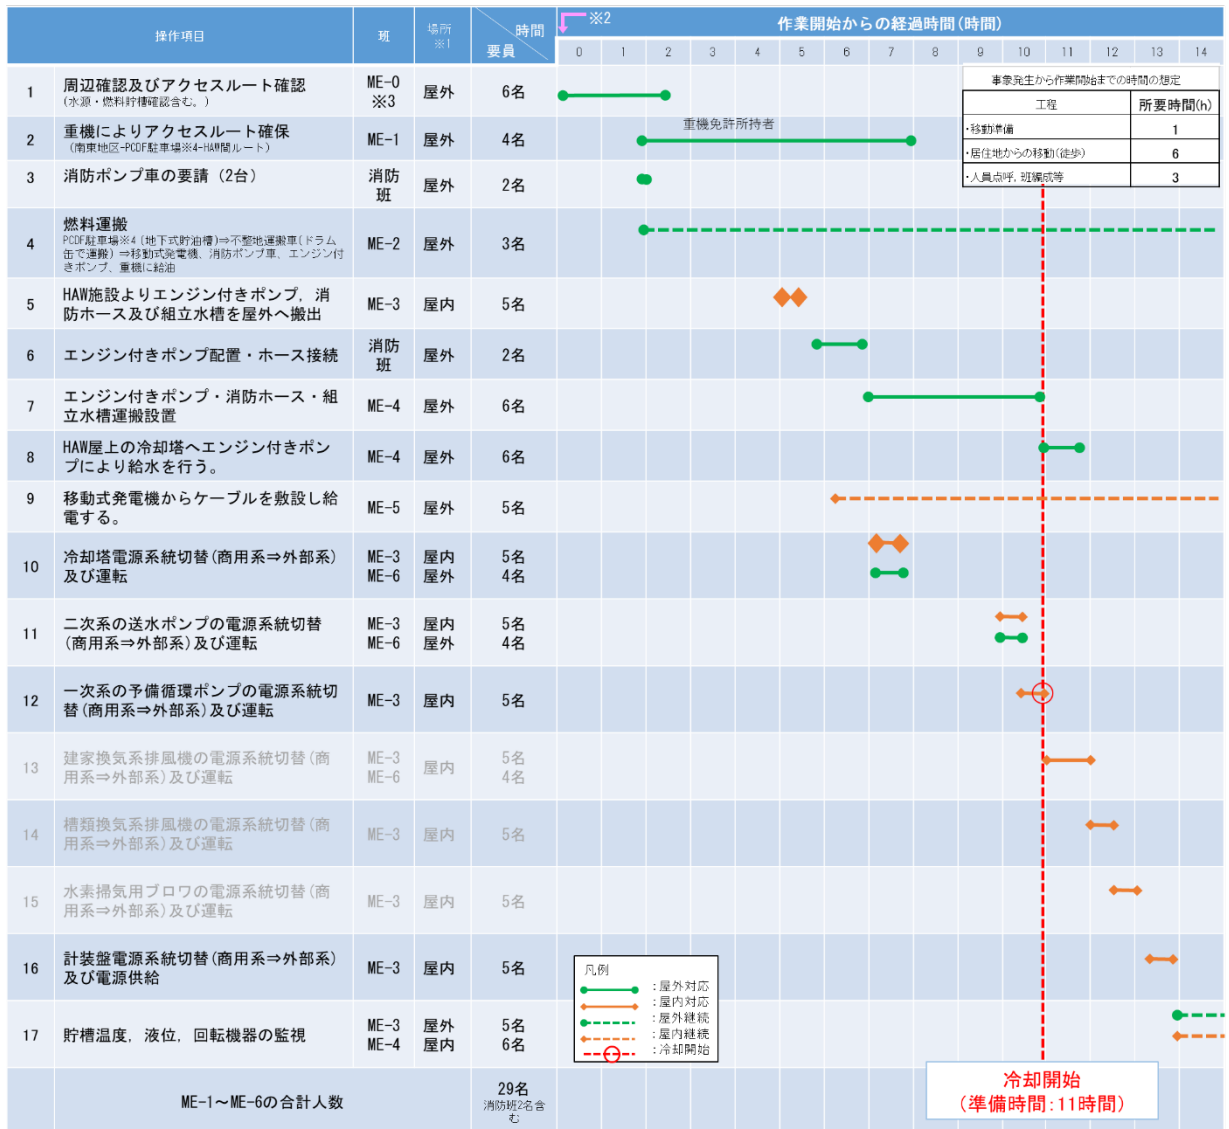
| | 操作項目 | 班 | 場所 ※1 | 時間 要員 |
|---|---|---|---|---|
| 1 | 周辺確認及びアクセスルート確認（水源・燃料貯槽確認含む。） | ME-0 ※3 | 屋外 | 6名 |
| 2 | 重機によりアクセスルート確保（南東地区-PCDF駐車場※4-HAW間ルート） | ME-1 | 屋外 | 4名 |
| 3 | 消防ポンプ車の要請（2台） | 消防班 | 屋外 | 2名 |
| 4 | 燃料運搬 PCDF駐車場※4（地下式貯油槽）⇒不整地運搬車（ドラム缶で運搬）⇒移動式発電機、消防ポンプ車、エンジン付きポンプ、重機に給油 | ME-2 | 屋外 | 3名 |
| 5 | HAW施設よりエンジン付きポンプ，消防ホース及び組立水槽を屋外へ搬出 | ME-3 | 屋内 | 5名 |
| 6 | エンジン付きポンプ配置・ホース接続 | 消防班 | 屋外 | 2名 |
| 7 | エンジン付きポンプ・消防ホース・組立水槽運搬設置 | ME-4 | 屋外 | 6名 |
| 8 | HAW屋上の冷却塔へエンジン付きポンプにより給水を行う。 | ME-4 | 屋外 | 6名 |
| 9 | 移動式発電機からケーブルを敷設し給電する。 | ME-5 | 屋外 | 5名 |
| 10 | 冷却塔電源系統切替（商用系⇒外部系）及び運転 | ME-3 ME-6 | 屋内 屋外 | 5名 4名 |
| 11 | 二次系の送水ポンプの電源系統切替（商用系⇒外部系）及び運転 | ME-3 ME-6 | 屋内 屋外 | 5名 4名 |
| 12 | 一次系の予備循環ポンプの電源系統切替（商用系⇒外部系）及び運転 | ME-3 | 屋内 | 5名 |
| 13 | 建家換気系排風機の電源系統切替（商用系⇒外部系）及び運転 | ME-3 ME-6 | 屋内 | 5名 4名 |
| 14 | 槽類換気系排風機の電源系統切替（商用系⇒外部系）及び運転 | ME-3 | 屋内 | 5名 |
| 15 | 水素掃気用ブロワの電源系統切替（商用系⇒外部系）及び運転 | ME-3 | 屋内 | 5名 |
| 16 | 計装盤電源系統切替（商用系⇒外部系）及び電源供給 | ME-3 | 屋内 | 5名 |
| 17 | 貯槽温度，液位，回転機器の監視 | ME-3 ME-4 | 屋外 屋内 | 5名 6名 |
| | ME-1～ME-6の合計人数 | | | 29名 消防班2名含む |

※2
作業開始からの経過時間（時間）
0 1 2 3 4 5 6 7 8 9 10 11 12 13 14

重機免許所持者

事象発生から作業開始までの時間の想定
| 工程 | 所要時間(h) |
|---|---|
| ・移動準備 | 1 |
| ・居住地からの移動（徒歩） | 6 |
| ・人員点呼，班編成等 | 3 |

凡例
：屋外対応
：屋内対応
：屋外継続
：屋内継続
：冷却開始

冷却開始
（準備時間：11時間）